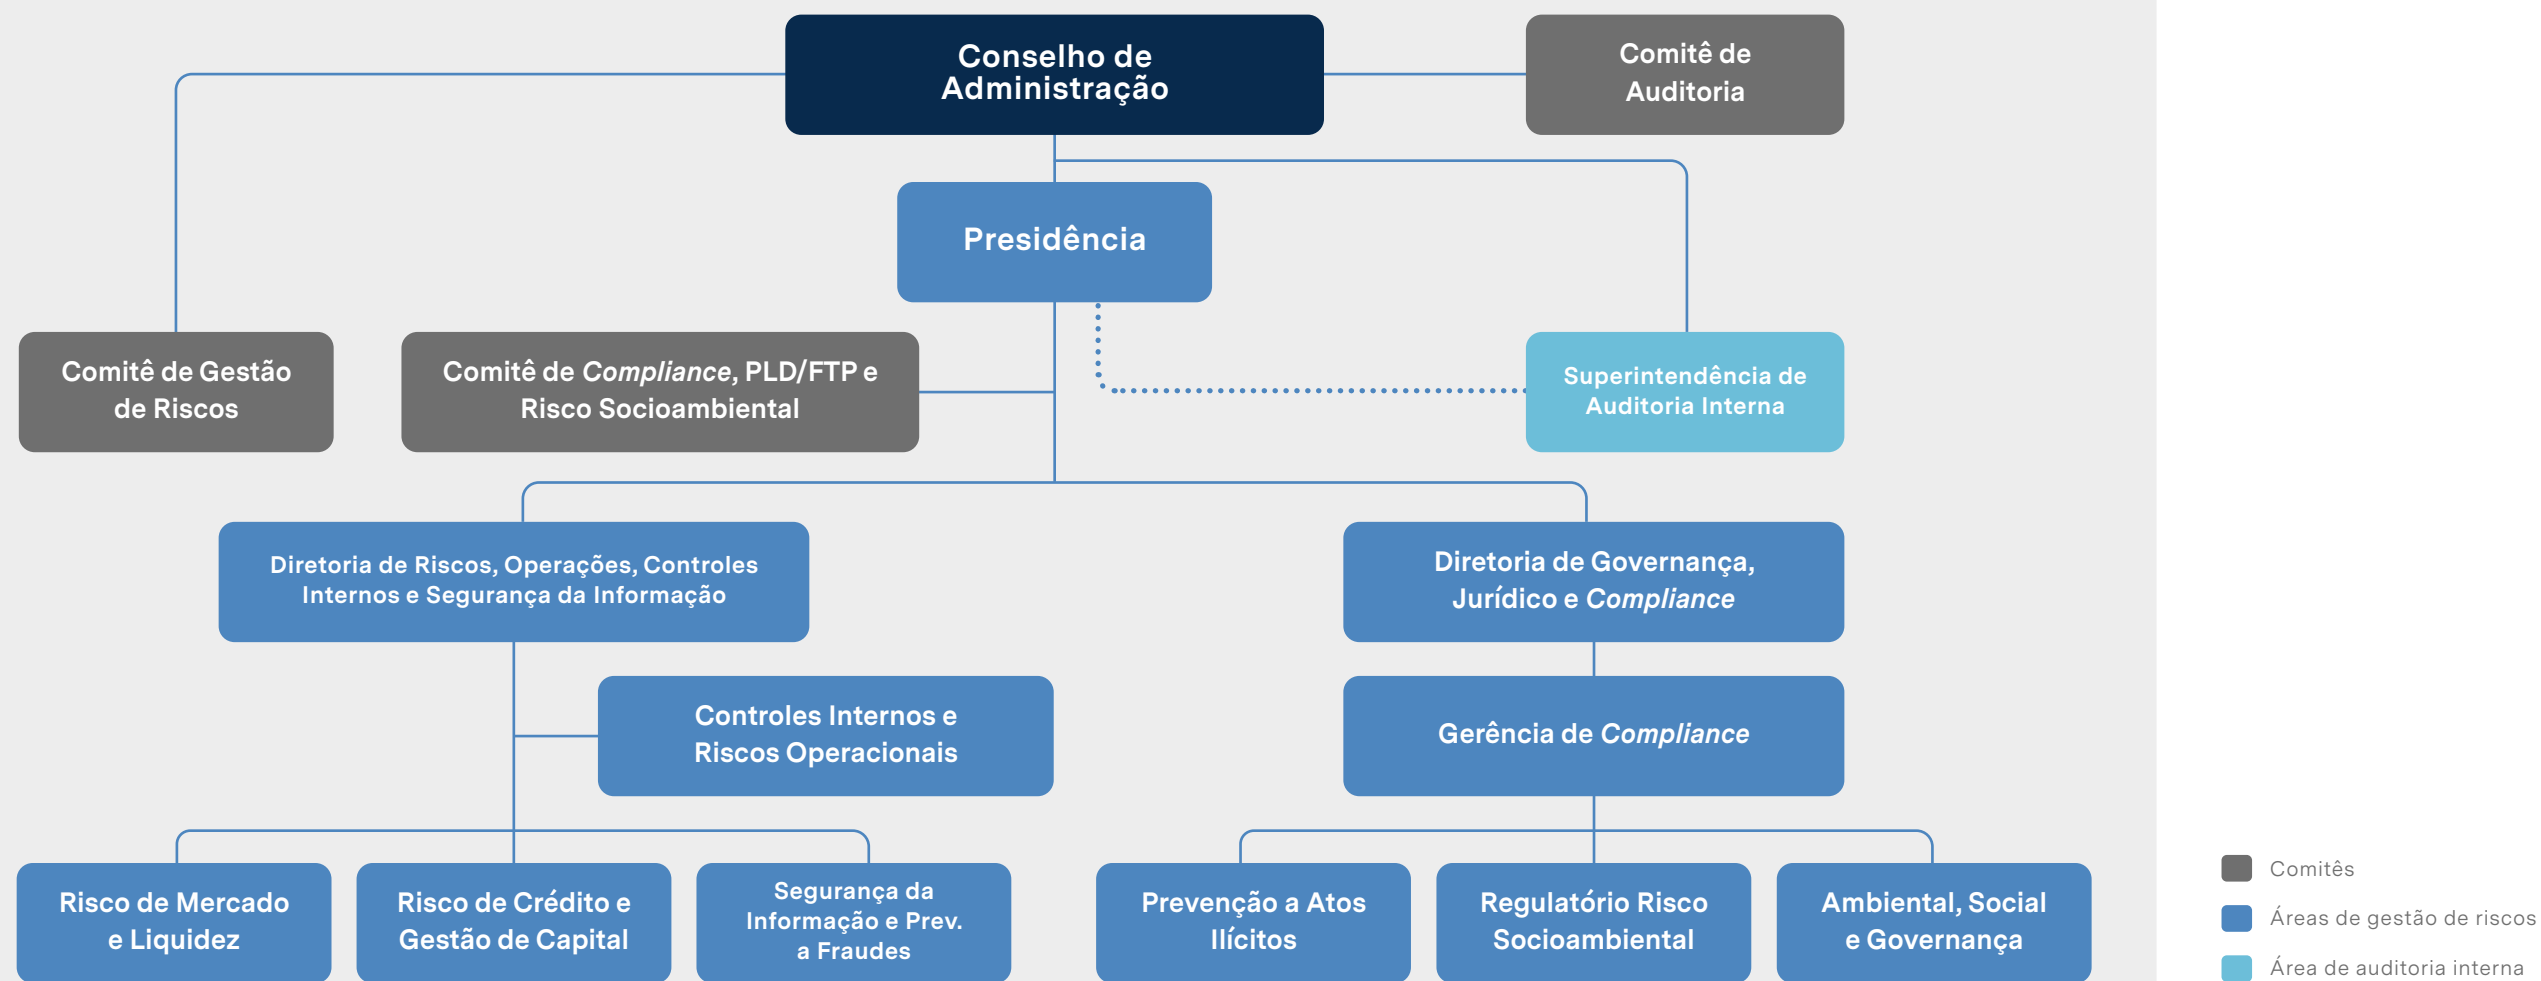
Conselho de Administração

Comitê de Auditoria

Presidência

Comitê de Gestão de Riscos

Comitê de *Compliance*, PLD/FTP e Risco Socioambiental

Superintendência de Auditoria Interna

Diretoria de Riscos, Operações, Controles Internos e Segurança da Informação

Diretoria de Governança, Jurídico e *Compliance*

Controles Internos e Riscos Operacionais

Gerência de *Compliance*

Risco de Mercado e Liquidez

Risco de Crédito e Gestão de Capital

Segurança da Informação e Prev. a Fraudes

Prevenção a Atos Ilícitos

Regulatório Risco Socioambiental

Ambiental, Social e Governança

Comitês

Áreas de gestão de riscos

Área de auditoria interna